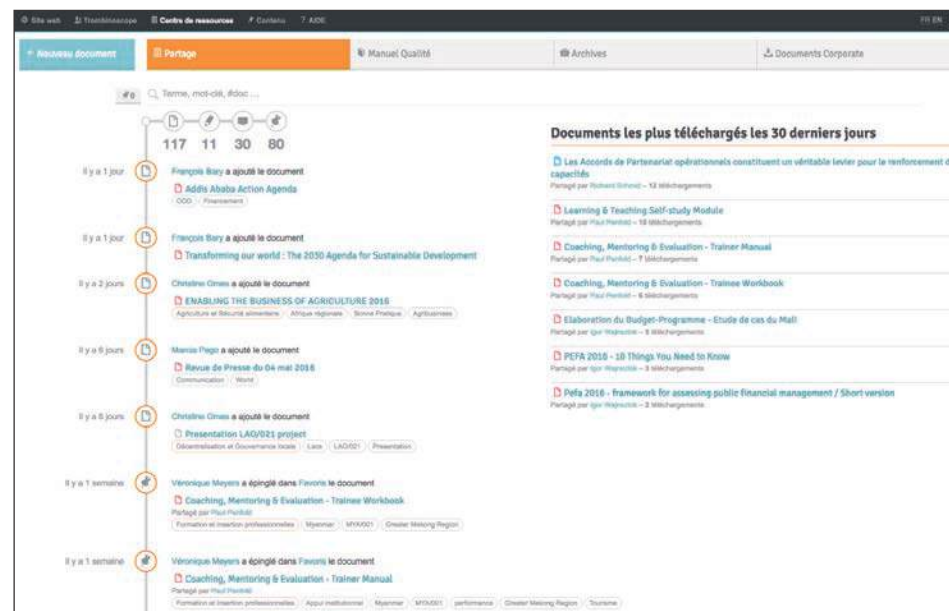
Site web Trombinoscope Centre de ressources Contenu ? AIDE FR EN

+ Nouveau document | Partage | Manuel Qualité | Archives | Documents Corporate

Terme, mot-clé, #doc ...

117 11 30 80

Il y a 1 jour
François Bary a ajouté le document
Addis Ababa Action Agenda
ODD Financement

Il y a 1 jour
François Bary a ajouté le document
Transforming our world : The 2030 Agenda for Sustainable Development

Il y a 2 jours
Christine Omes a ajouté le document
ENABLING THE BUSINESS OF AGRICULTURE 2016
Agriculture et Sécurité alimentaire Afrique régionale Bonne Pratique Agribusiness

Il y a 6 jours
Marcia Pego a ajouté le document
Revue de Presse du 04 mai 2016
Communication World

Il y a 6 jours
Christine Omes a ajouté le document
Presentation LAO/021 project
Décentralisation et Gouvernance locale Laos LAO/021 Presentation

Il y a 1 semaine
Véronique Meyers a épinglé dans Favoris le document
Coaching, Mentoring & Evaluation - Trainee Workbook
Partagé par Paul Penfold
Formation et insertion professionnelles Myanmar MYA/001 Greater Mekong Region

Il y a 1 semaine
Véronique Meyers a épinglé dans Favoris le document
Coaching, Mentoring & Evaluation - Trainer Manual
Partagé par Paul Penfold
Formation et insertion professionnelles Appui institutionnel Myanmar MYA/001 performance Greater Mekong Region Tourisme

Documents les plus téléchargés les 30 derniers jours

Les Accords de Partenariat opérationnels constituent un véritable levier pour le renforcement d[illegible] capacités
Partagé par Richard Schmid – 12 téléchargements

Learning & Teaching Self-study Module
Partagé par Paul Penfold – 10 téléchargements

Coaching, Mentoring & Evaluation - Trainer Manual
Partagé par Paul Penfold – 7 téléchargements

Coaching, Mentoring & Evaluation - Trainee Workbook
Partagé par Paul Penfold – 6 téléchargements

Elaboration du Budget-Programme - Etude de cas du Mali
Partagé par Igor Wajnsztok – 5 téléchargements

PEFA 2016 - 10 Things You Need to Know
Partagé par Igor Wajnsztok – 3 téléchargements

Pefa 2016 - framework for assessing public financial management / Short version
Partagé par Igor Wajnsztok – 2 téléchargements